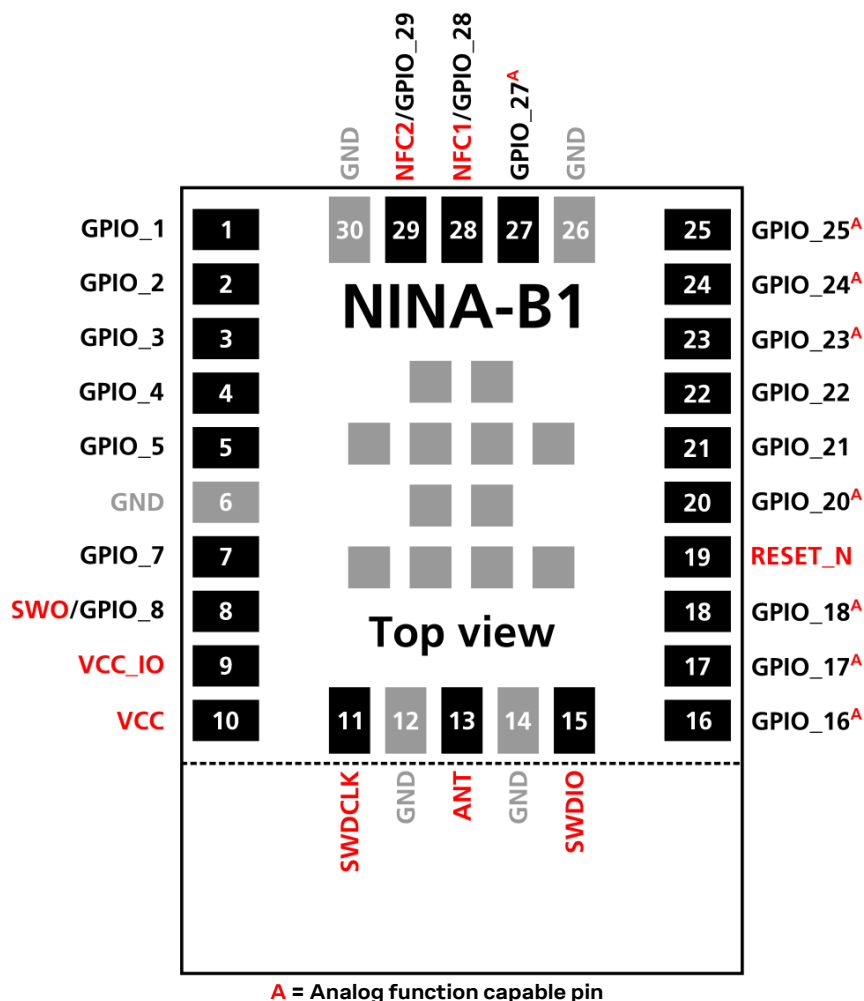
GND
NFC2/GPIO_29
NFC1/GPIO_28
GPIO_27$^{A}$
GND

30 29 28 27 26

GPIO_1 1
GPIO_2 2
GPIO_3 3
GPIO_4 4
GPIO_5 5
GND 6
GPIO_7 7
SWO/GPIO_8 8
VCC_IO 9
VCC 10

NINA-B1

Top view

25 GPIO_25$^{A}$
24 GPIO_24$^{A}$
23 GPIO_23$^{A}$
22 GPIO_22
21 GPIO_21
20 GPIO_20$^{A}$
19 RESET_N
18 GPIO_18$^{A}$
17 GPIO_17$^{A}$
16 GPIO_16$^{A}$

11 12 13 14 15

SWDCLK
GND
ANT
GND
SWDIO

A = Analog function capable pin